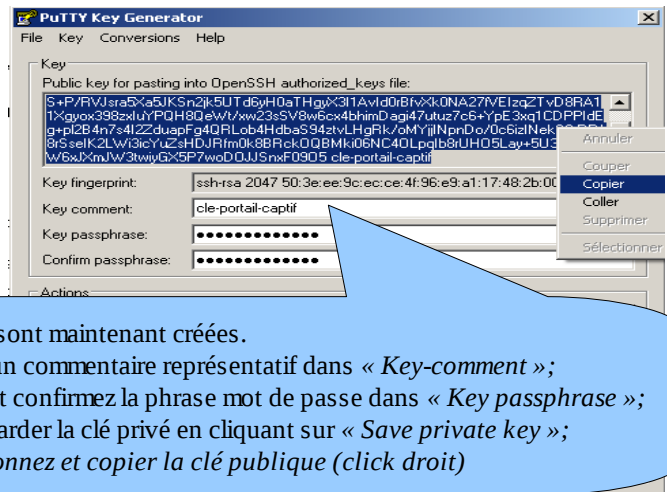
PuTTY Key Generator

File Key Conversions Help

Key

Public key for pasting into OpenSSH authorized_keys file:

S+P/RVJsra5Xa5JKSn2jk5UTd6yH0aTHgyX3I1AvId0rBfvXk0NA27fVEIzqZTvD8RA1 1Xgyox398zxIuYPQH8QeWt/xw23sSV8w6cx4bhimDagi47utuz7c6+YpE3xq1CDPPIdE g+pl2B4n7s4I2ZduapFg4QRLob4HdbaS94ztvLHgRk/oMYjlNpnDo/0c6izINek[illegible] 8rSseIK2LWi3icYuZsHDJRfm0k8BRck0QBMki06NC4OLpqIb8rUHO5Lay+5U3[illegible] W6xJXmJW3twiyGX5P7woDOJJSnxF09O5 cle-portail-captif

Key fingerprint: ssh-rsa 2047 50:3e:ee:9c:ec:ce:4f:96:e9:a1:17:48:2b:0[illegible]

Key comment: cle-portail-captif

Key passphrase: ●●●●●●●●●●●●●

Confirm passphrase: ●●●●●●●●●●●●●

Actions

Annuler
Couper
Copier
Coller
Supprimer
Sélectionner

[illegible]sont maintenant créées.
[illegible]un commentaire représentatif dans « Key-comment »;
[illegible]t confirmez la phrase mot de passe dans « Key passphrase »;
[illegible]arder la clé privé en cliquant sur « Save private key »;
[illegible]onnez et copier la clé publique (click droit)